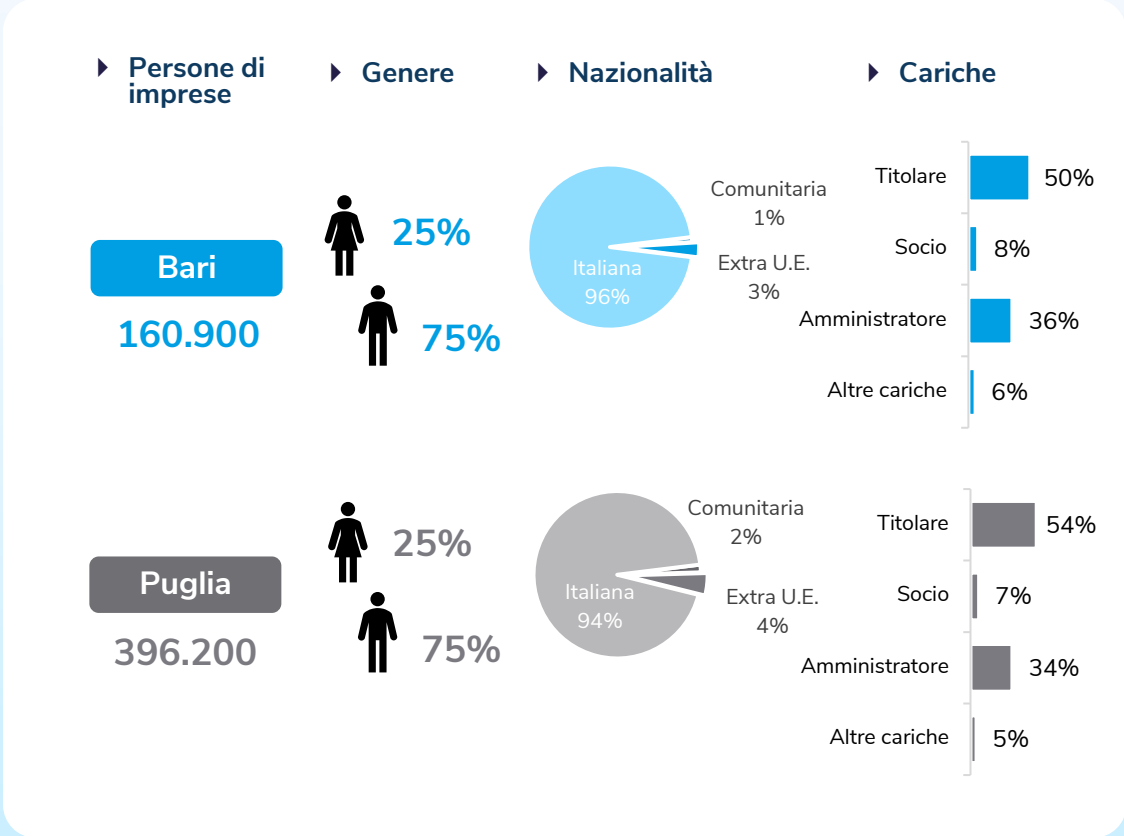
Persone di imprese

Genere

Nazionalità

Cariche

Bari

160.900

25%

75%

Comunitaria
1%

Italiana
96%

Extra U.E.
3%

Titolare 50%

Socio 8%

Amministratore 36%

Altre cariche 6%

Puglia

396.200

25%

75%

Comunitaria
2%

Italiana
94%

Extra U.E.
4%

Titolare 54%

Socio 7%

Amministratore 34%

Altre cariche 5%